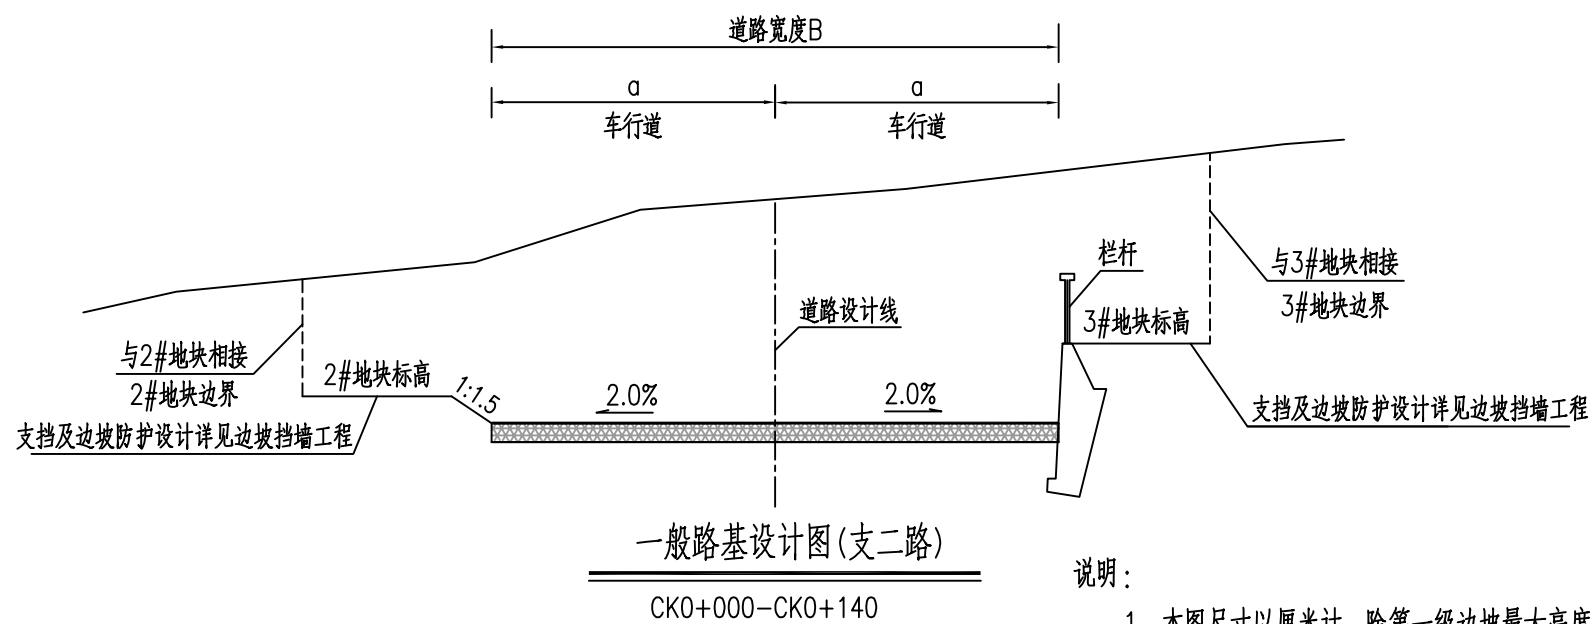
道路宽度B

a

车行道

a

车行道

栏杆

与3#地块相接

3#地块边界

道路设计线

3#地块标高

与2#地块相接

2#地块边界

2#地块标高

1:1.5

2.0%

2.0%

支挡及边坡防护设计详见边坡挡墙工程

支挡及边坡防护设计详见边坡挡墙工程

一般路基设计图(支二路)

CK0+000-CK0+140

说明:

1. 本图尺寸以厘米计，除第一级边坡最大高度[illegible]